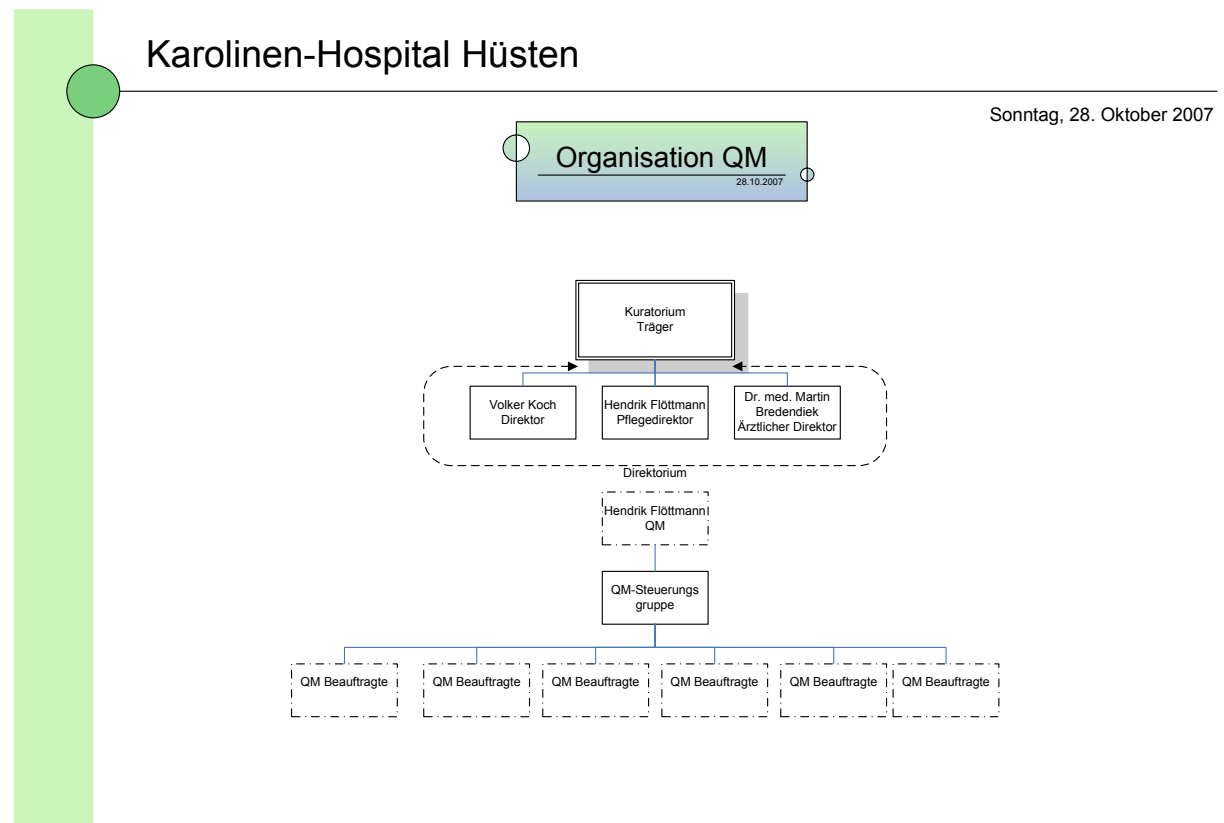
Karolinen-Hospital Hüsten

Sonntag, 28. Oktober 2007

Organisation QM
28.10.2007

Kuratorium
Träger

Volker Koch
Direktor

Hendrik Flöttmann
Pflegedirektor

Dr. med. Martin
Bredendiek
Ärztlicher Direktor

Direktorium

Hendrik Flöttmann
QM

QM-Steuerungs
gruppe

QM Beauftragte

QM Beauftragte

QM Beauftragte

QM Beauftragte

QM Beauftragte

QM Beauftragte